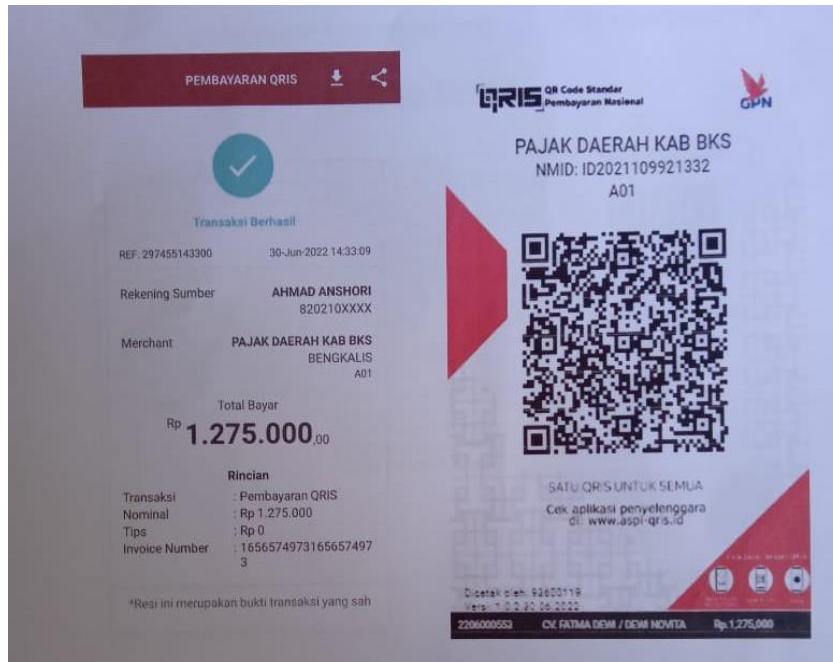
PEMBAYARAN QRIS

Transaksi Berhasil

REF: 297455143300 30-Jun-2022 14:33:09

Rekening Sumber AHMAD ANSHORI 820210XXXX

Merchant PAJAK DAERAH KAB BKS BENGKALIS A01

Total Bayar

Rp 1.275.000,00

Rincian

Transaksi : Pembayaran QRIS
Nominal : Rp 1.275.000
Tips : Rp 0
Invoice Number : 16565749731656574973

*Resi ini merupakan bukti transaksi yang sah

QRIS QR Code Standar Pembayaran Nasional

GPN

PAJAK DAERAH KAB BKS
NMID: ID2021109921332
A01

SATU QRIS UNTUK SEMUA
Cek aplikasi penyelenggara di: www.aspi-qris.id

Dicetak oleh: 93600119
Versi: 1.0.2.20.06.2020

2206000553 CV. FATMA DEWI / DEWI NOVITA Rp.1,275,000